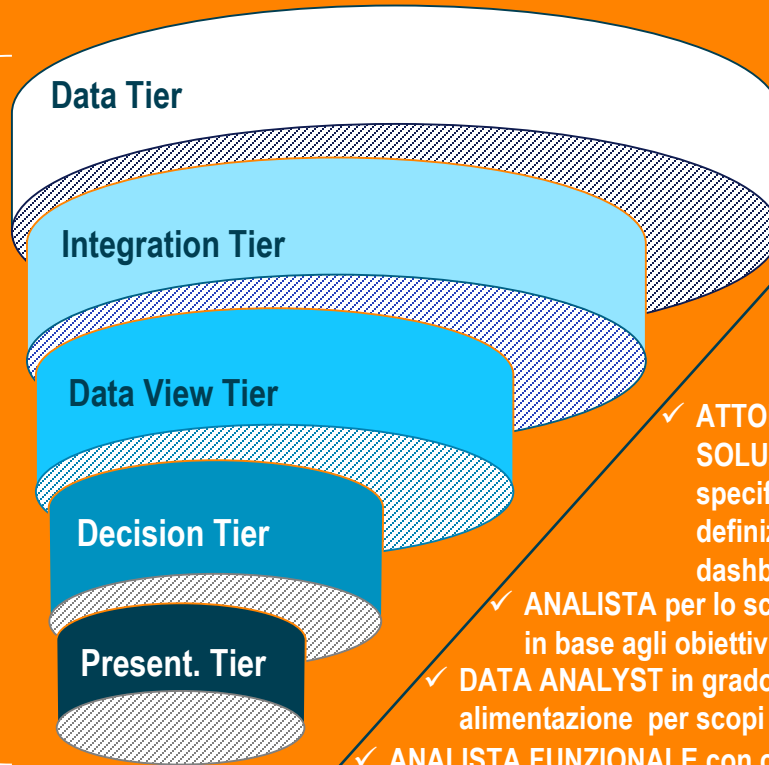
Data Tier

Integration Tier

Data View Tier

Decision Tier

Present. Tier

✓ ATTO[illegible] SOLU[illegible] specif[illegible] definiz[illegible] dashb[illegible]

✓ ANALISTA per lo sc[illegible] in base agli obiettiv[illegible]

✓ DATA ANALYST in grado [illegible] alimentazione per scopi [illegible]

✓ ANALISTA FUNZIONALE con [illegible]